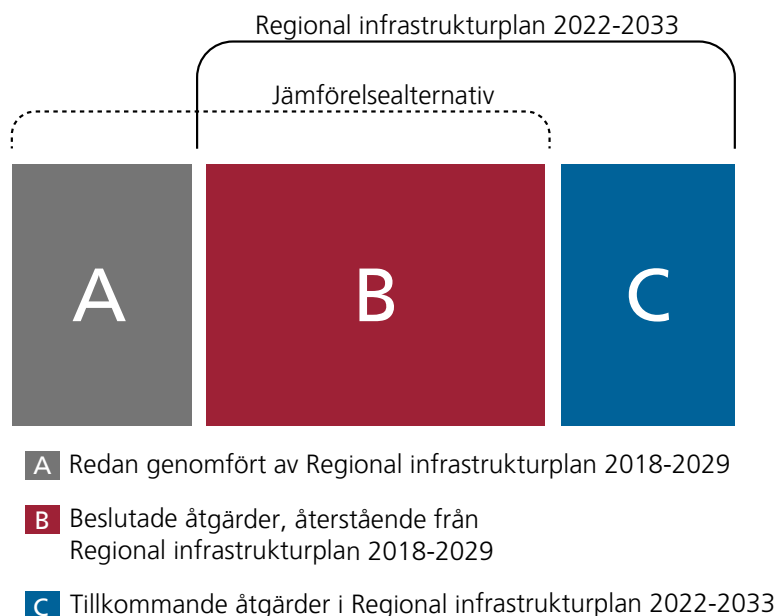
Regional infrastrukturplan 2022-2033

Jämförelsealternativ

A

B

C

A Redan genomfört av Regional infrastrukturplan 2018-2029

B Beslutade åtgärder, återstående från Regional infrastrukturplan 2018-2029

C Tillkommande åtgärder i Regional infrastrukturplan 2022-2033